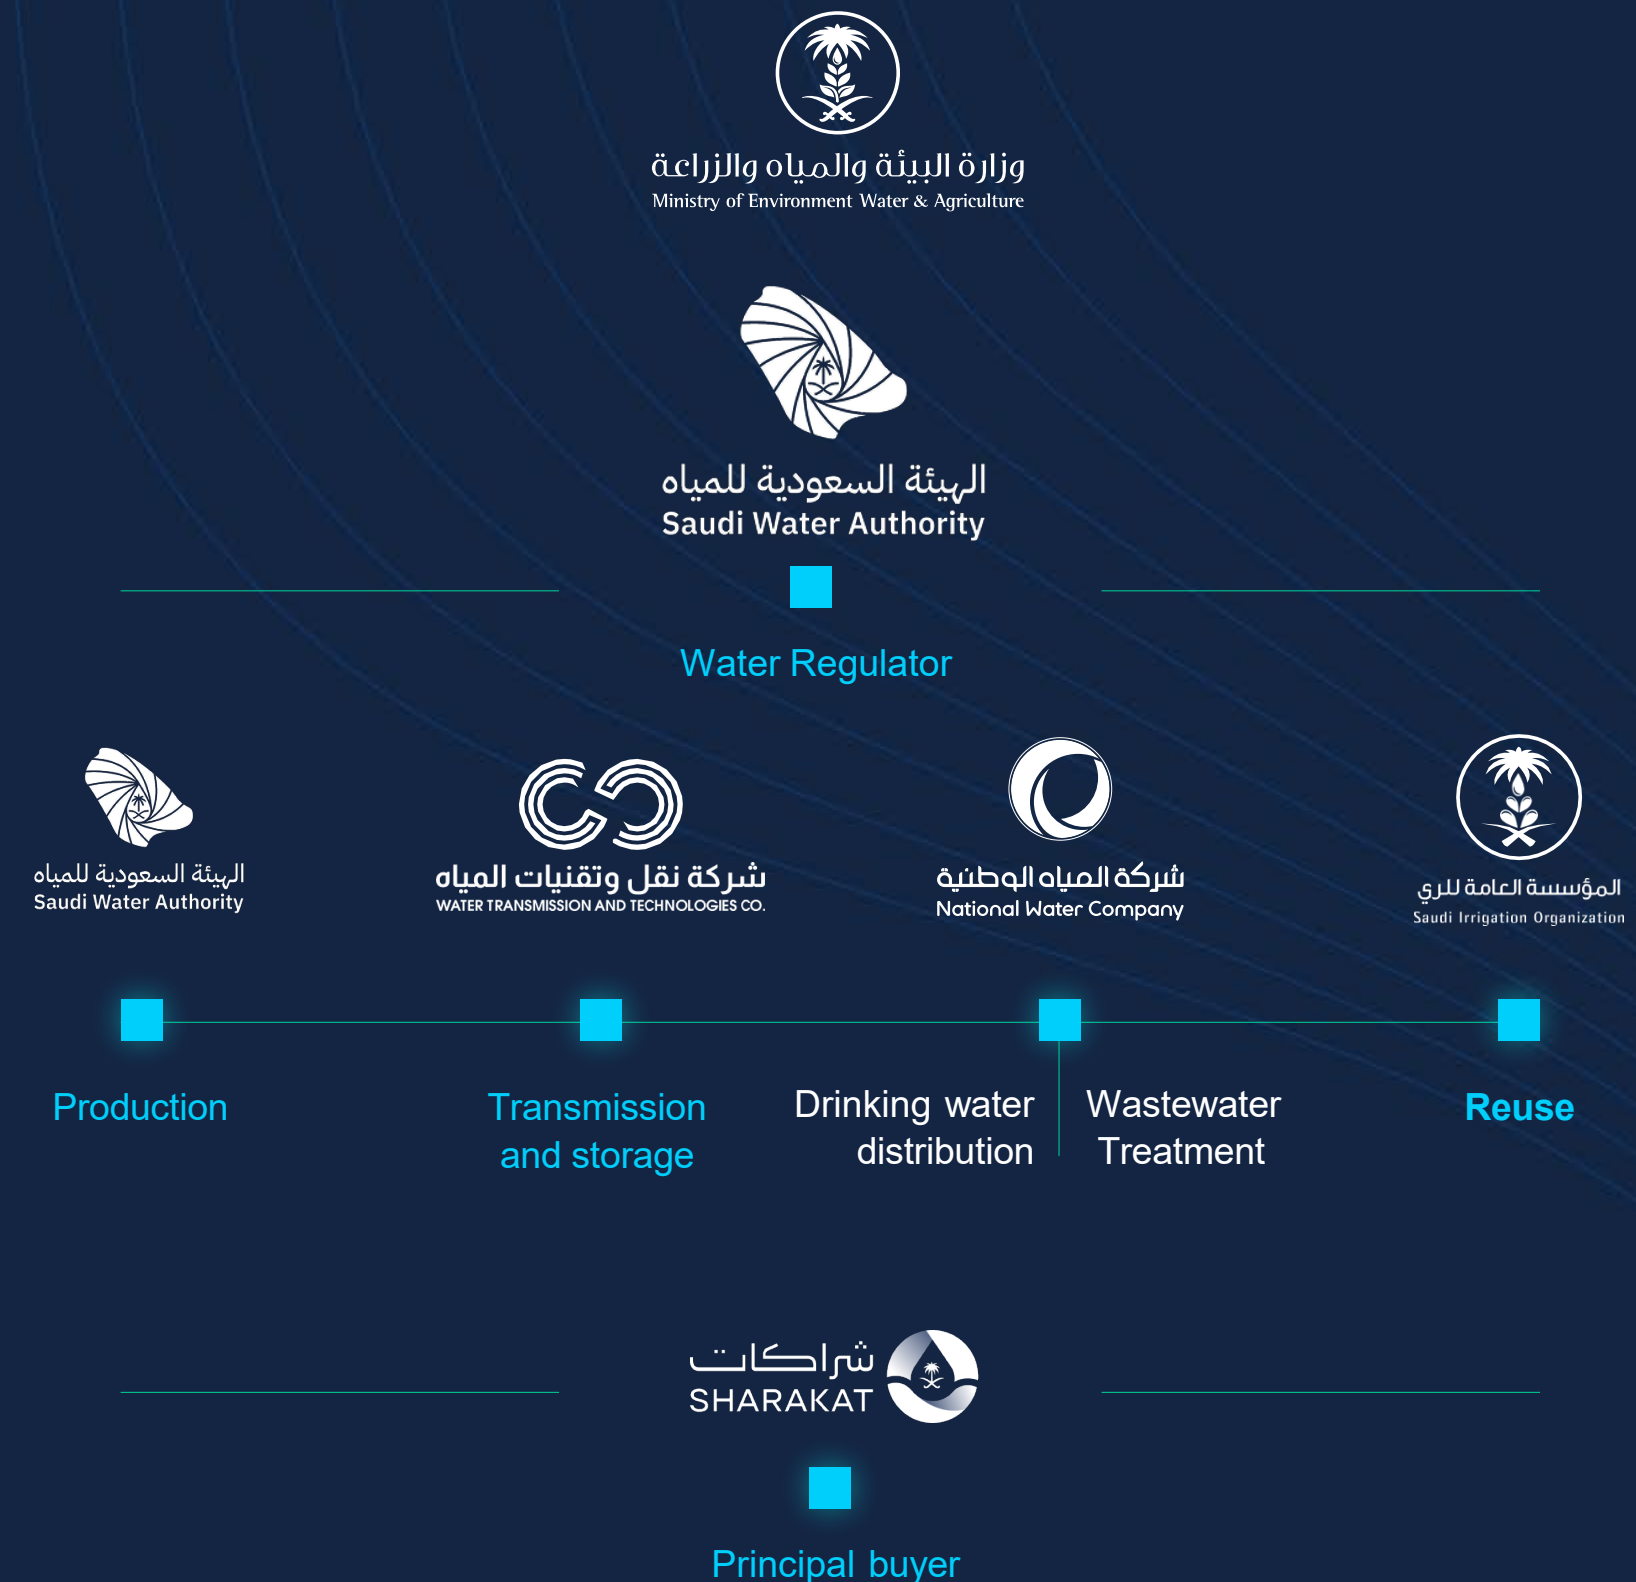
وزارة البيئة والمياه والزراعة
Ministry of Environment Water & Agriculture

الهيئة السعودية للمياه
Saudi Water Authority

Water Regulator

الهيئة السعودية للمياه
Saudi Water Authority

شركة نقل وتقنيات المياه
WATER TRANSMISSION AND TECHNOLOGIES CO.

شركة المياه الوطنية
National Water Company

المؤسسة العامة للري
Saudi Irrigation Organization

Production

Transmission and storage

Drinking water distribution

Wastewater Treatment

Reuse

شراكات
SHARAKAT

Principal buyer